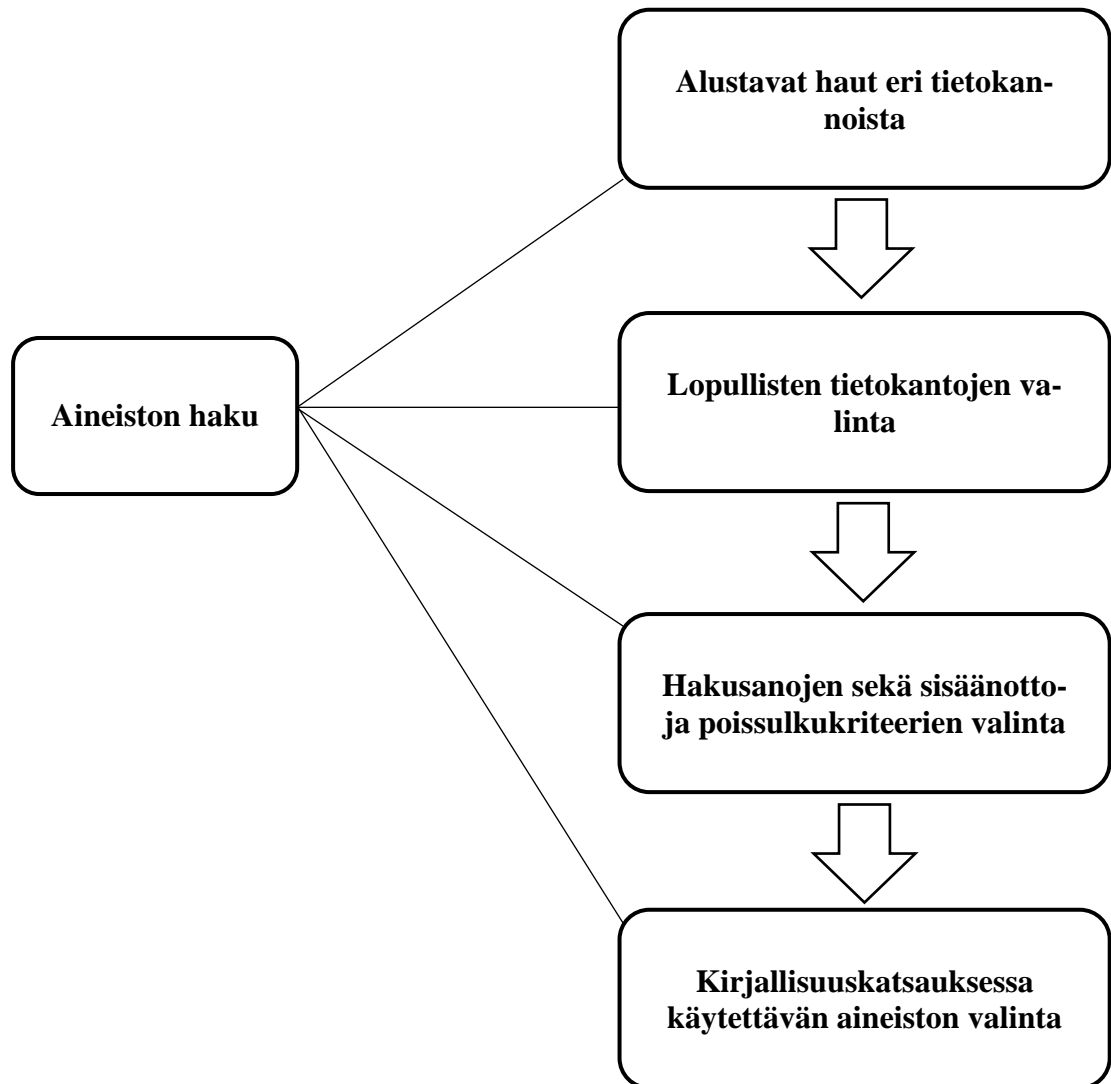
Aineiston haku

Alustavat haut eri tietokannoista

Lopullisten tietokantojen valinta

Hakusanojen sekä sisäänotto- ja poissulkukriteerien valinta

Kirjallisuuskatsauksessa käytettävän aineiston valinta